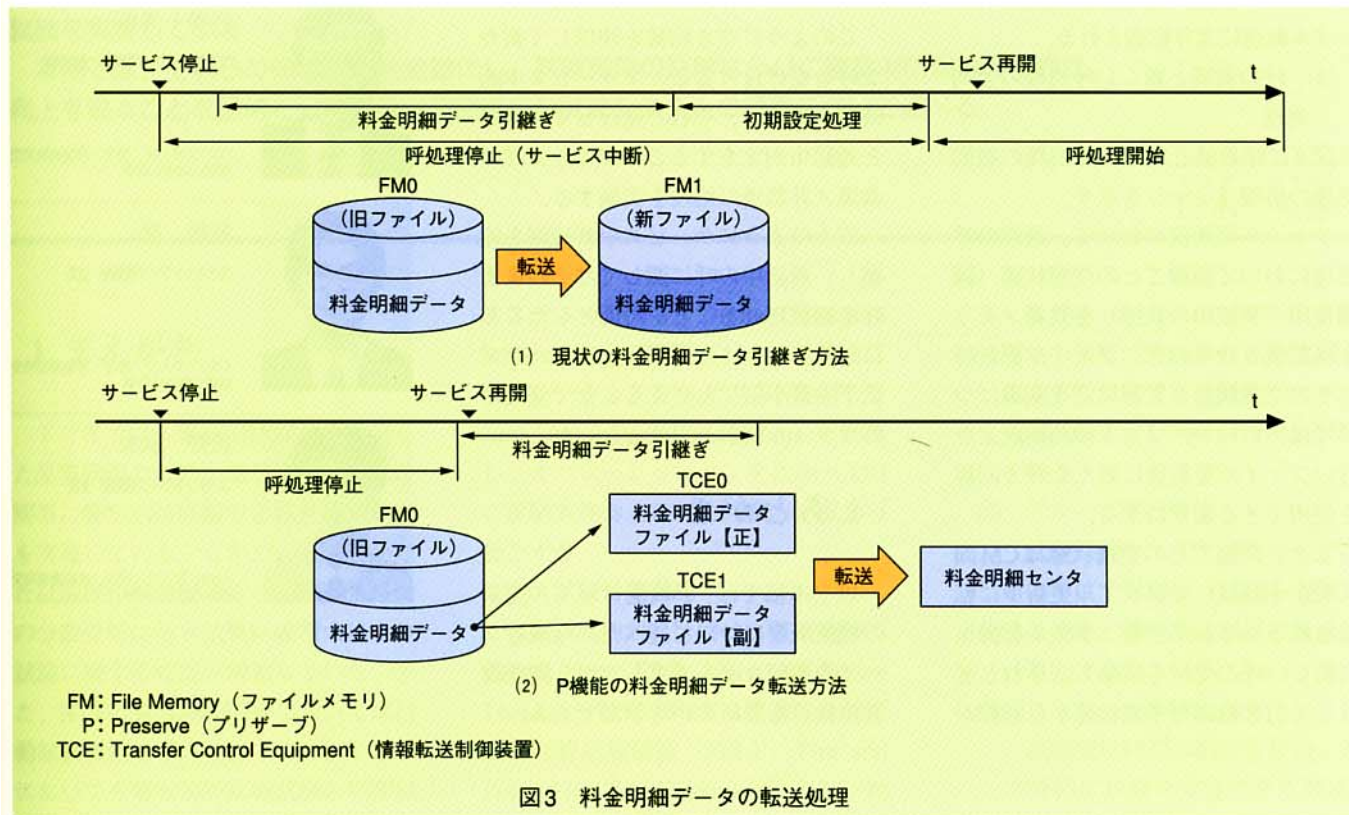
サービス停止

サービス再開

t

料金明細データ引継ぎ

初期設定処理

呼処理停止（サービス中断）

呼処理開始

FM0

（旧ファイル）

料金明細データ

転送

FM1

（新ファイル）

料金明細データ

(1)　現状の料金明細データ引継ぎ方法

サービス停止

サービス再開

t

料金明細データ引継ぎ

呼処理停止

FM0

（旧ファイル）

料金明細データ

TCE0

料金明細データファイル【正】

TCE1

料金明細データファイル【副】

転送

料金明細センタ

(2)　P機能の料金明細データ転送方法

FM：File Memory（ファイルメモリ）
P：Preserve（プリザーブ）
TCE：Transfer Control Equipment（情報転送制御装置）

図3　料金明細データの転送処理